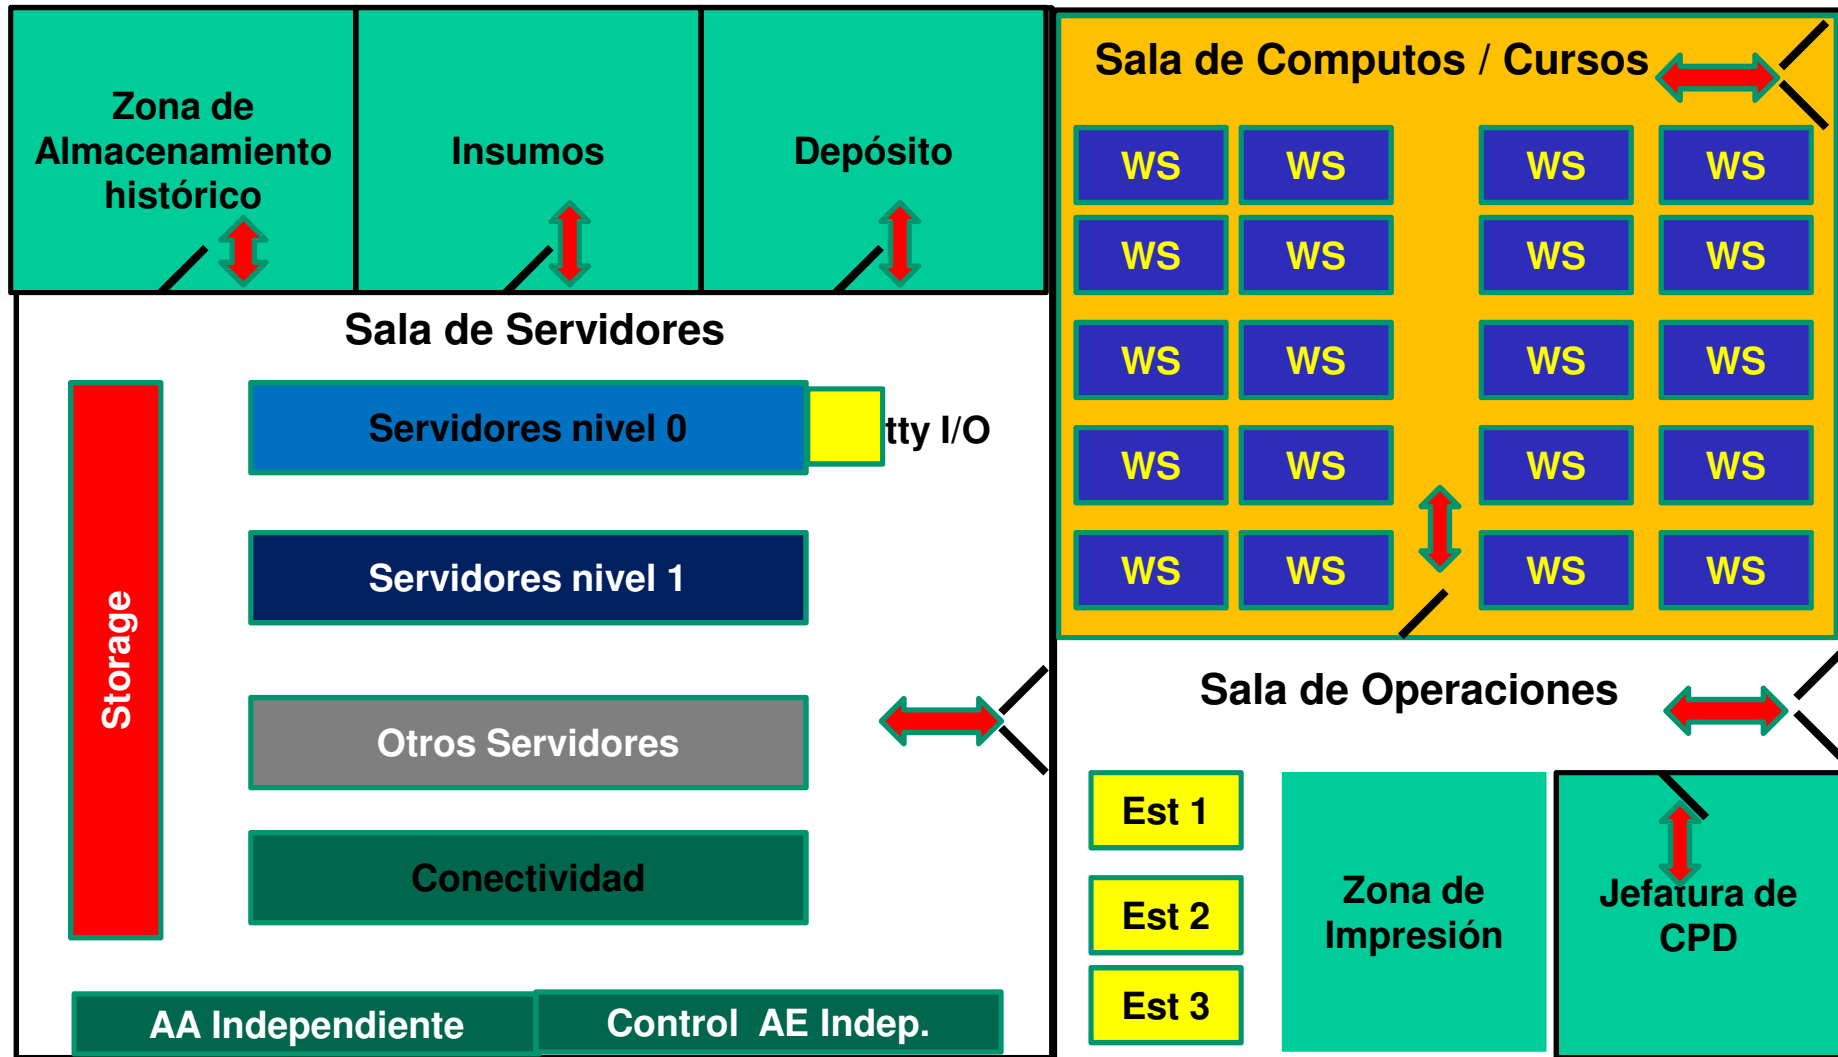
Zona de Almacenamiento histórico

Insumos

Depósito

Sala de Computos / Cursos

| WS | WS | WS | WS |
|---|---|---|---|
| WS | WS | WS | WS |
| WS | WS | WS | WS |
| WS | WS | WS | WS |
| WS | WS | WS | WS |

Sala de Servidores

Storage

Servidores nivel 0

tty I/O

Servidores nivel 1

Otros Servidores

Conectividad

AA Independiente

Control AE Indep.

Sala de Operaciones

Est 1

Est 2

Est 3

Zona de Impresión

Jefatura de CPD